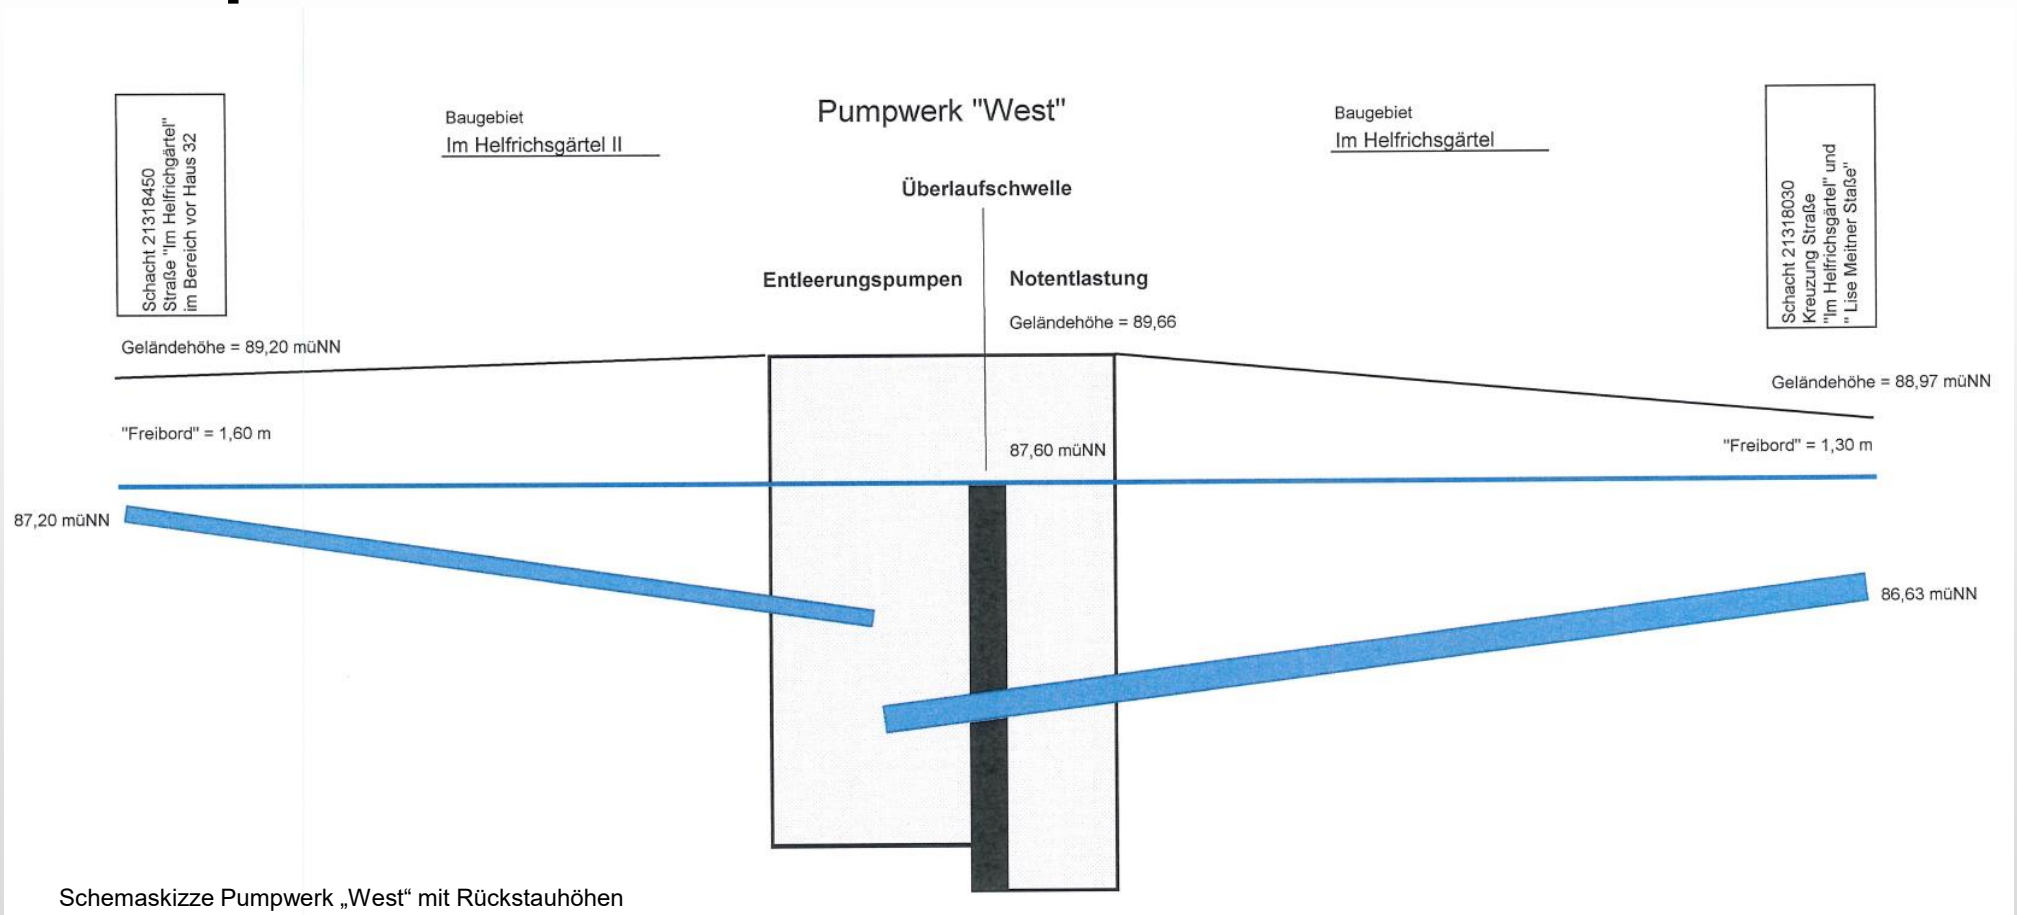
Schacht 21318450
Straße "Im Helfrichgärtel"
im Bereich vor Haus 32

Baugebiet
Im Helfrichsgärtel II

Pumpwerk "West"

Baugebiet
Im Helfrichsgärtel

Schacht 21318030
Kreuzung Straße
"Im Helfrichsgärtel" und
" Lise Meitner Staße"

Überlaufschwelle

Entleerungspumpen

Notentlastung

Geländehöhe = 89,66

Geländehöhe = 89,20 müNN

Geländehöhe = 88,97 müNN

"Freibord" = 1,60 m

87,60 müNN

"Freibord" = 1,30 m

87,20 müNN

86,63 müNN

Schemaskizze Pumpwerk „West“ mit Rückstauhöhen